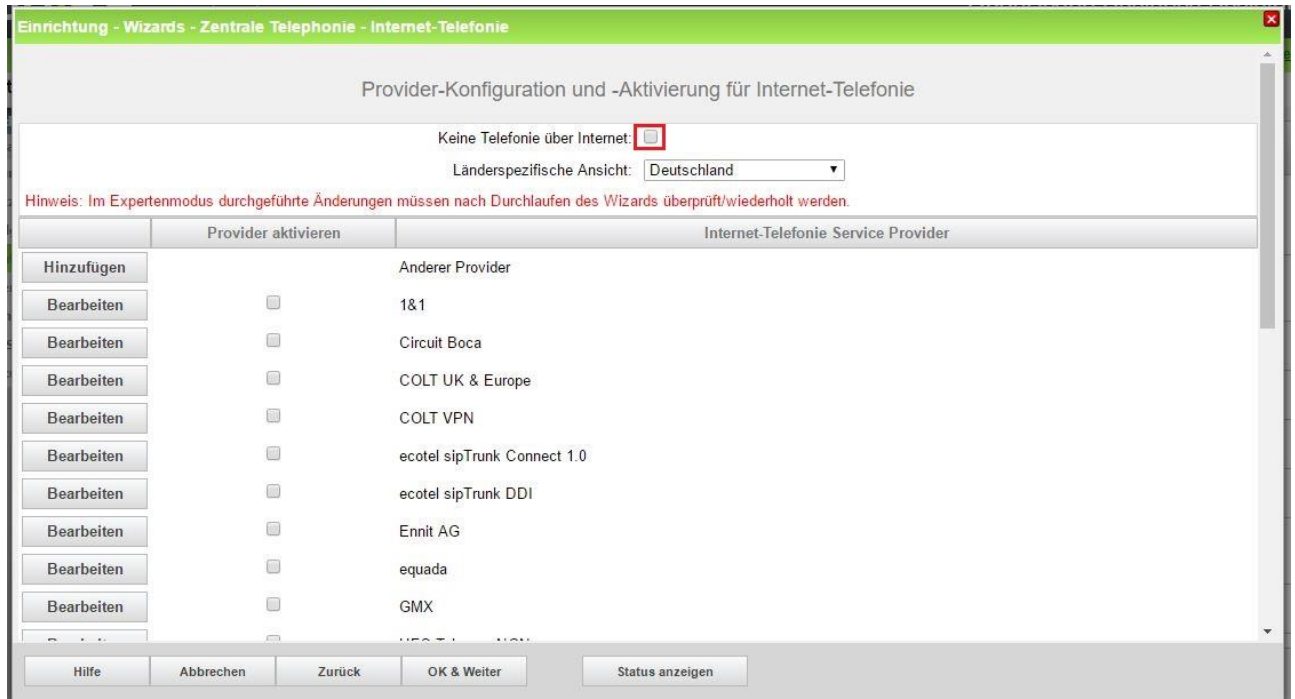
Einrichtung - Wizards - Zentrale Telephonie - Internet-Telefonie

Provider-Konfiguration und -Aktivierung für Internet-Telefonie

Keine Telefonie über Internet:

Länderspezifische Ansicht: Deutschland

Hinweis: Im Expertenmodus durchgeführte Änderungen müssen nach Durchlaufen des Wizards überprüft/wiederholt werden.

| | Provider aktivieren | Internet-Telefonie Service Provider |
|---|---|---|
| Hinzufügen | | Anderer Provider |
| Bearbeiten | | 1&1 |
| Bearbeiten | | Circuit Boca |
| Bearbeiten | | COLT UK & Europe |
| Bearbeiten | | COLT VPN |
| Bearbeiten | | ecotel sipTrunk Connect 1.0 |
| Bearbeiten | | ecotel sipTrunk DDI |
| Bearbeiten | | Ennit AG |
| Bearbeiten | | equada |
| Bearbeiten | | GMX |
| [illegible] | | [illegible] |

Hilfe Abbrechen Zurück OK & Weiter Status anzeigen